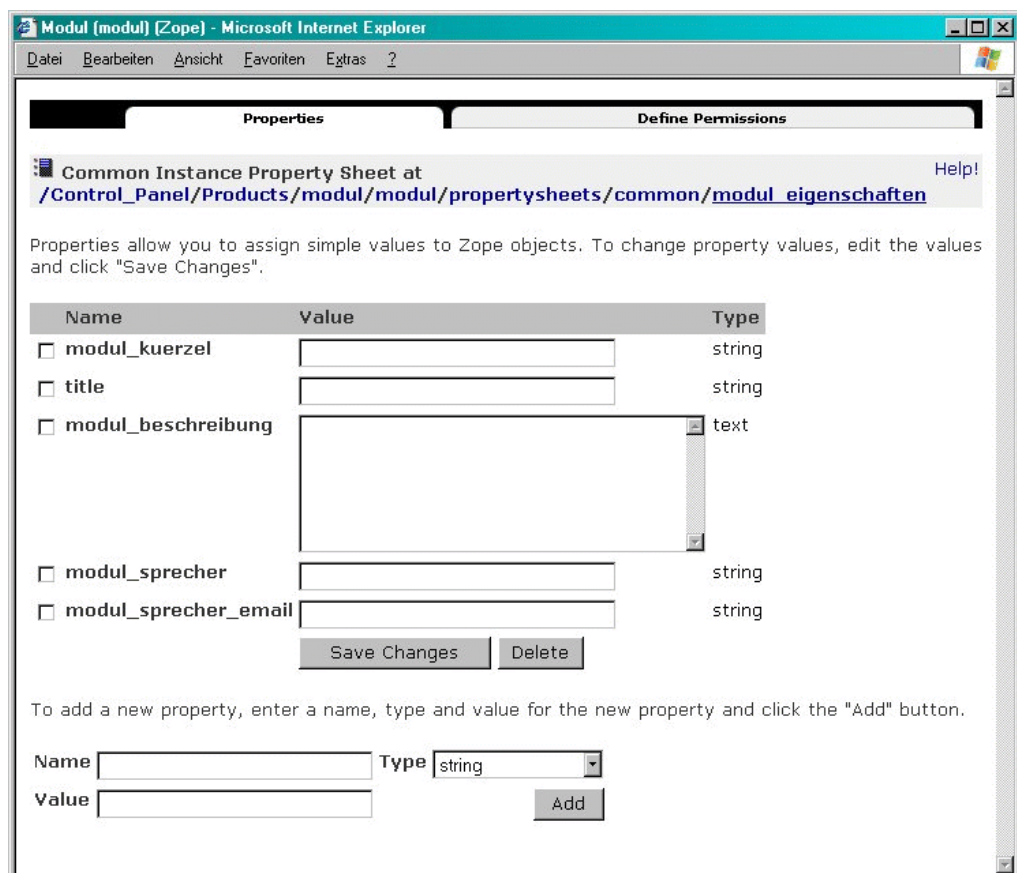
Modul (modul) (Zope) - Microsoft Internet Explorer

Datei Bearbeiten Ansicht Favoriten Extras ?

Properties

Define Permissions

Common Instance Property Sheet at
/Control_Panel/Products/modul/modul/propertysheets/common/modul_eigenschaften

Help!

Properties allow you to assign simple values to Zope objects. To change property values, edit the values and click "Save Changes".

| Name | Value | Type |
|---|---|---|
| modul_kuerzel | | string |
| title | | string |
| modul_beschreibung | | text |
| modul_sprecher | | string |
| modul_sprecher_email | | string |

Save Changes

Delete

To add a new property, enter a name, type and value for the new property and click the "Add" button.

Name

Type string

Value

Add